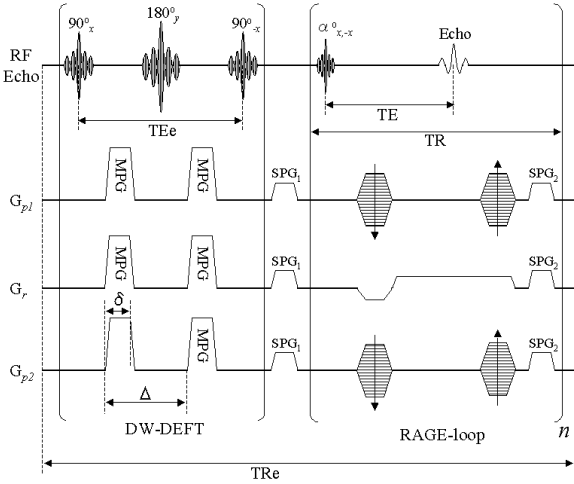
$90^o_x$ $180^o_y$ $90^o_{-x}$ $\alpha^o_{x,-x}$ Echo

RF Echo

TEe

TE

TR

$G_{p1}$ MPG MPG $SPG_1$ $SPG_2$

$G_r$ MPG MPG $SPG_1$ $SPG_2$

$\delta$

$G_{p2}$ MPG MPG $SPG_1$ $SPG_2$

$\Delta$

DW-DEFT

RAGE-loop

$n$

TRe